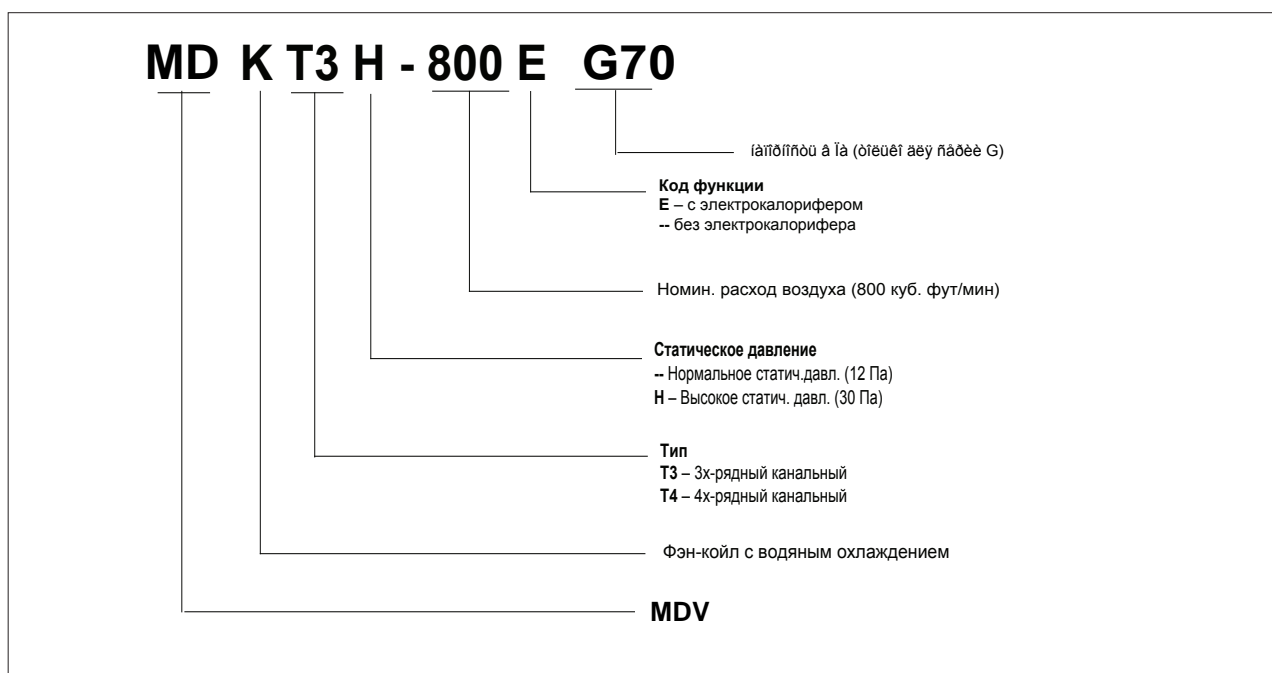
MD K T3 H - 800 E G70

íàïîðíîñòü â Ïà (òîëüêî äëÿ ñåðèè G)

**Код функции**
**E** – с электрокалорифером
**--** без электрокалорифера

Номин. расход воздуха (800 куб. фут/мин)

**Статическое давление**
**--** Нормальное статич.давл. (12 Па)
**H** – Высокое статич. давл. (30 Па)

**Тип**
**T3** – 3х-рядный канальный
**T4** – 4х-рядный канальный

Фэн-койл с водяным охлаждением

**MDV**